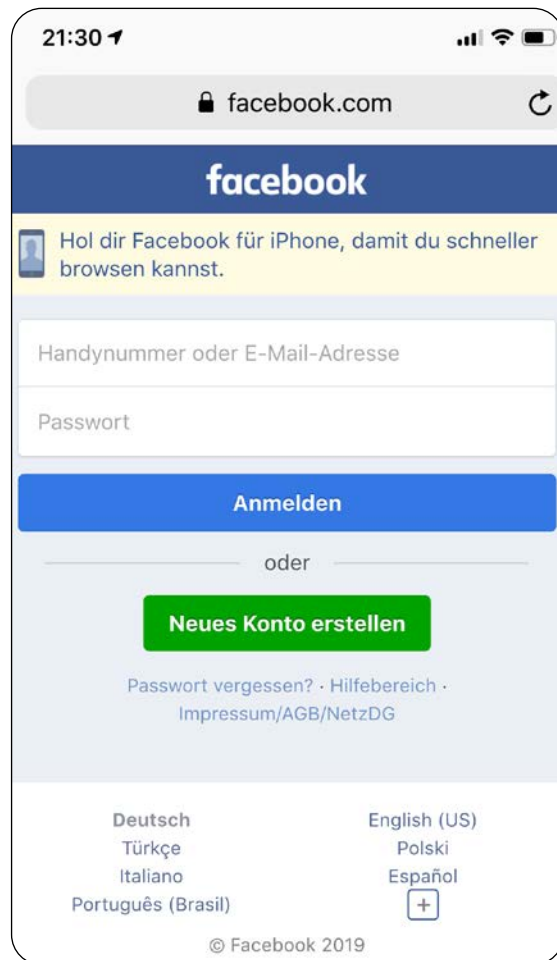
21:30

facebook.com

facebook

Hol dir Facebook für iPhone, damit du schneller browsen kannst.

Handynummer oder E-Mail-Adresse

Passwort

Anmelden

oder

Neues Konto erstellen

Passwort vergessen? · Hilfebereich · Impressum/AGB/NetzDG

Deutsch
Türkçe
Italiano
Português (Brasil)

English (US)
Polski
Español
+

© Facebook 2019